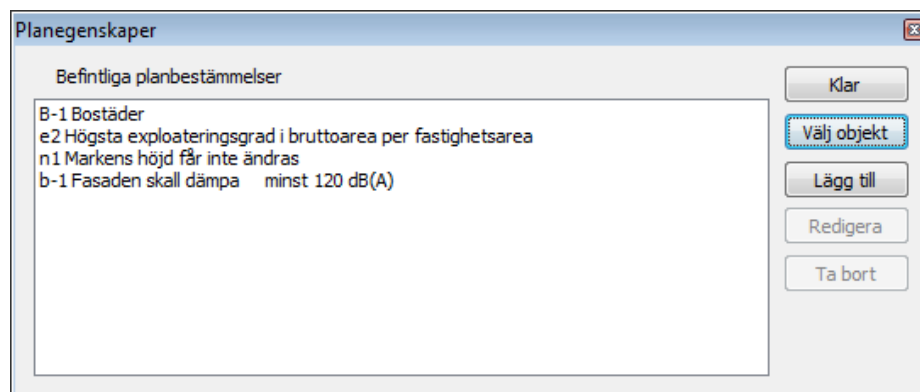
Planegenskaper

Befintliga planbestämmelser

B-1 Bostäder
e2 Högsta exploateringsgrad i bruttoarea per fastighetsarea
n1 Markens höjd får inte ändras
b-1 Fasaden skall dämpa minst 120 dB(A)

Klar
Välj objekt
Lägg till
Redigera
Ta bort